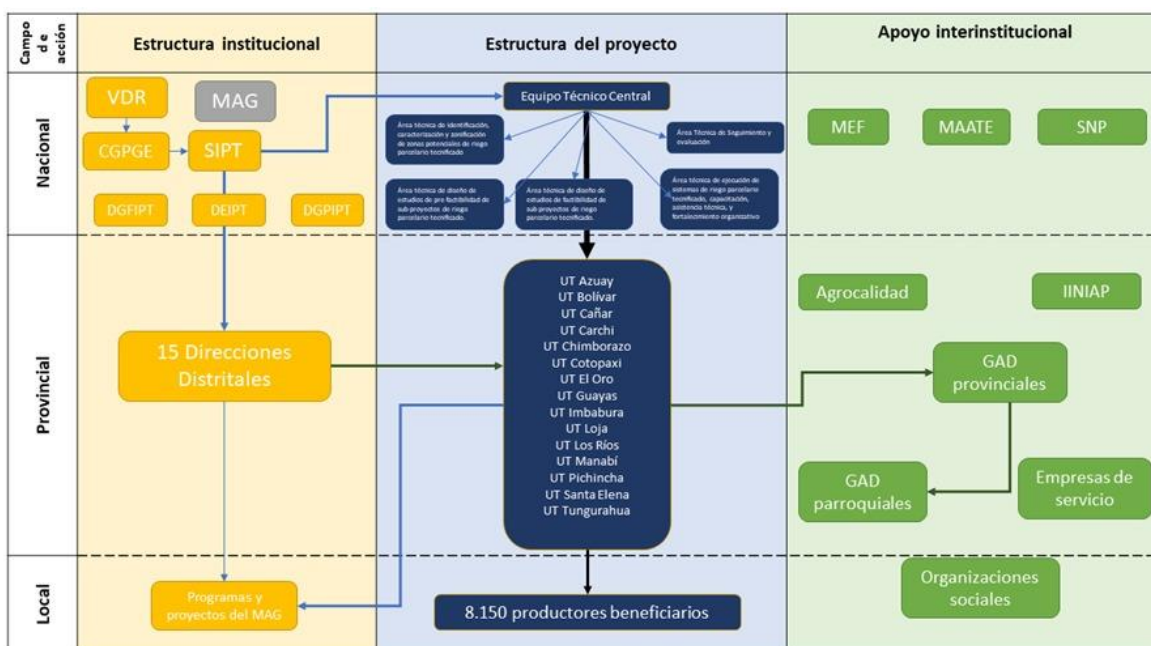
Campo de acción

Estructura institucional

Estructura del proyecto

Apoyo interinstitucional

Nacional

VDR

MAG

CGPGE

SIPT

DGFIPT

DEIPT

DGPIPT

Equipo Técnico Central

Área técnica de identificación, caracterización y zonificación de zonas potenciales de riego parcelario tecnificado

Área Técnica de Seguimiento y evaluación

Área técnica de diseño de estudios de pre factibilidad de sub proyectos de riego parcelario tecnificado.

Área técnica de diseño de estudios de factibilidad de sub-proyectos de riego parcelario tecnificado.

Área técnica de ejecución de sistemas de riego parcelario tecnificado, capacitación, asistencia técnica, y fortalecimiento organizativo

MEF

MAATE

SNP

Provincial

15 Direcciones Distritales

UT Azuay
UT Bolívar
UT Cañar
UT Carchi
UT Chimborazo
UT Cotopaxi
UT El Oro
UT Guayas
UT Imbabura
UT Loja
UT Los Ríos
UT Manabí
UT Pichincha
UT Santa Elena
UT Tungurahua

Agrocalidad

IINIAP

GAD provinciales

GAD parroquiales

Empresas de servicio

Local

Programas y proyectos del MAG

8.150 productores beneficiarios

Organizaciones sociales